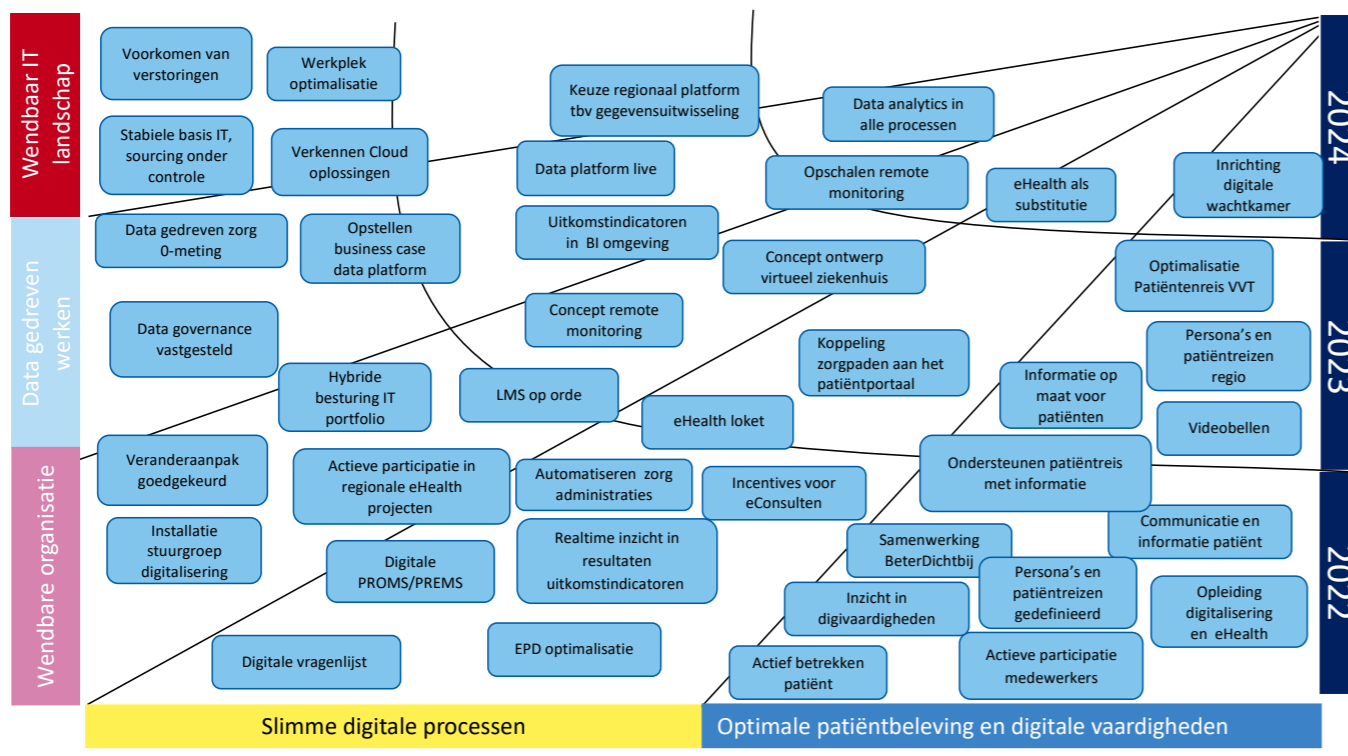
Wendbaar IT landschap

Data gedreven werken

Wendbare organisatie

Voorkomen van verstoringen

Werkplek optimalisatie

Keuze regionaal platform tbv gegevensuitwisseling

Data analytics in alle processen

Stabiele basis IT, sourcing onder controle

Verkennen Cloud oplossingen

Data platform live

Opschalen remote monitoring

eHealth als substitutie

Inrichting digitale wachtkamer

Data gedreven zorg 0-meting

Opstellen business case data platform

Uitkomstindicatoren in BI omgeving

Concept ontwerp virtueel ziekenhuis

Optimalisatie Patiëntenreis VVT

Concept remote monitoring

Data governance vastgesteld

Koppeling zorgpaden aan het patiëntportaal

Persona's en patiëntreizen regio

Hybride besturing IT portfolio

LMS op orde

Informatie op maat voor patiënten

eHealth loket

Videobellen

Veranderaanpak goedgekeurd

Actieve participatie in regionale eHealth projecten

Automatiseren zorg administraties

Incentives voor eConsulten

Ondersteunen patiëntreis met informatie

Installatie stuurgroep digitalisering

Realtime inzicht in resultaten uitkomstindicatoren

Samenwerking BeterDichtbij

Communicatie en informatie patiënt

Digitale PROMS/PREMS

Persona's en patiëntreizen gedefinieerd

Inzicht in digivaardigheden

Opleiding digitalisering en eHealth

EPD optimalisatie

Digitale vragenlijst

Actief betrekken patiënt

Actieve participatie medewerkers

2024

2023

2022

Slimme digitale processen

Optimale patiëntbeleving en digitale vaardigheden